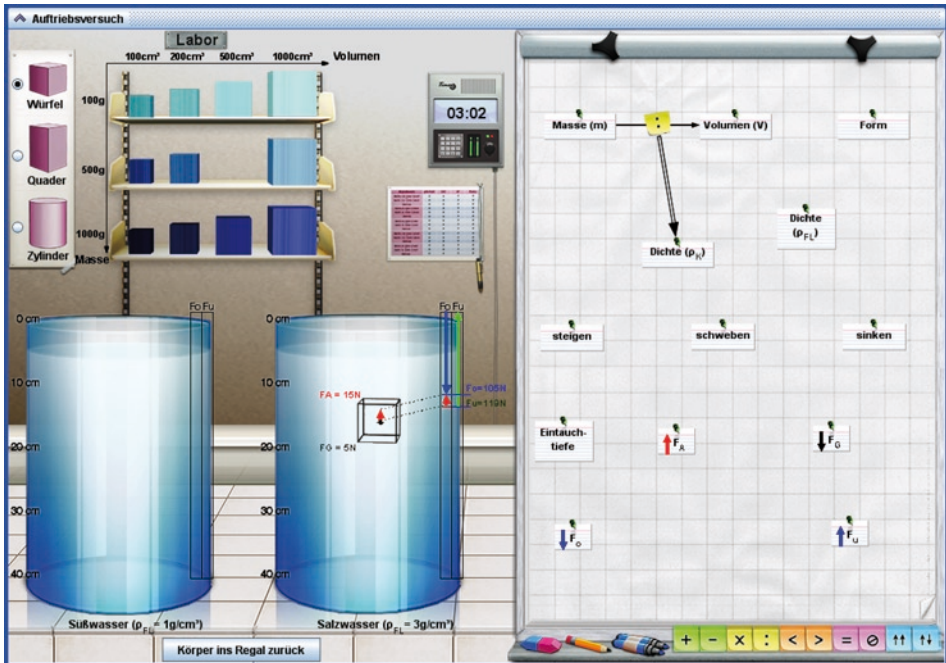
Auftriebsversuch

Labor

Würfel

Quader

Zylinder

100cm³ 200cm³ 500cm³ 1000cm³ Volumen

100g

500g

1000g

Masse

03:02

Fo Fu

0 cm

10 cm

20 cm

30 cm

40 cm

Süßwasser ($\rho_{FL}$ = 1g/cm³)

Fo Fu

0 cm

10 cm

20 cm

30 cm

40 cm

FA = 15N

FG = 5N

Fo=105N

Fu=119N

Salzwasser ($\rho_{FL}$ = 3g/cm³)

Körper ins Regal zurück

Masse (m)

:

Volumen (V)

Form

Dichte ($\rho_{FL}$)

Dichte ($\rho_K$)

steigen

schweben

sinken

Eintauchtiefe

$F_A$

$F_G$

$F_o$

$F_u$

+ - x : < > = ⊘ ↑↑ ↑↓